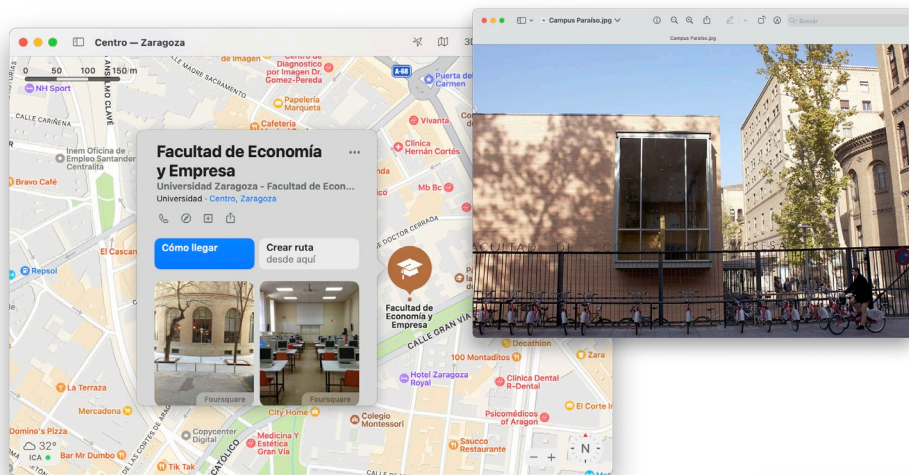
Centro — Zaragoza

0 50 100 150 m

NH Sport

CALLE MADRE SACRAMENTO

de Imagen

Centro de Diagnóstico por Imagen Dr. Gómez-Pereda

A-68

Puerta del Carmen

Papelería Marquetá

Cafetería

Vivanta

CALLE CERVA

Inem Oficina de Empleo Santander Centralita

Clínica Hernán Cortés

Bravo Café

Mb Bc

CALLE DOCTOR CERRADA

Repsol

El Cascan

Facultad de Economía y Empresa

Universidad Zaragoza - Facultad de Econ...

Universidad · Centro, Zaragoza

Cómo llegar

Crear ruta desde aquí

Foursquare

Foursquare

Facultad de Economía y Empresa

CALLE GRAN VÍA

Decathlon

100 Montaditos

Zara

La Terraza

Hotel Zaragoza Royal

Clínica Dental R-Dental

Mercadona

El Corte In

City Home

Colegio Montessori

Psicomédicos de Aragon

Domino's Pizza

Copycenter Digital

Medicina Y Estética Gran Vía

32°

ICA

Bar Mr Dumbo

Saucco Restaurante

Tik Tak

CATÓLICO

LAS CORTES DE ARAGÓN

N

Campus Paraíso.jpg

Buscar

Campus Paraiso.jpg